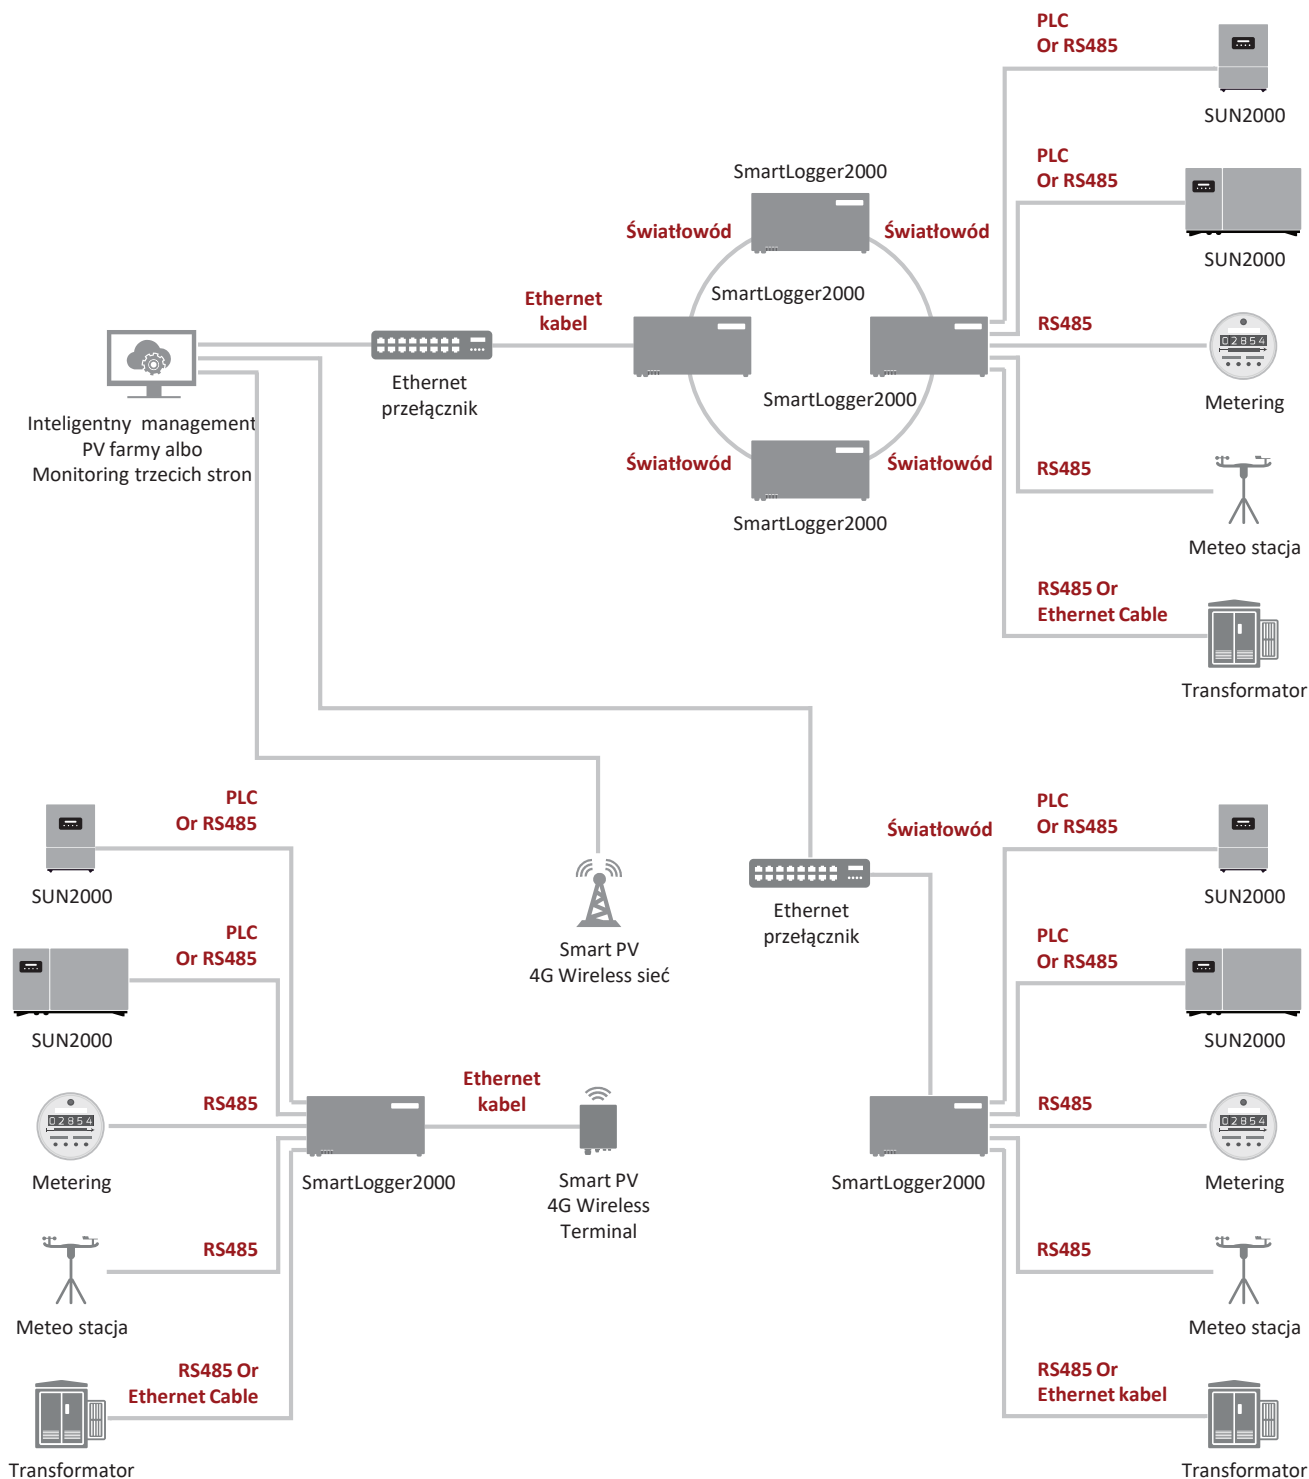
PLC
Or RS485

SUN2000

SmartLogger2000

PLC
Or RS485

Światłowód

Światłowód

SUN2000

Ethernet kabel

SmartLogger2000

RS485

Ethernet przełącznik

SmartLogger2000

Metering

Inteligentny management PV farmy albo Monitoring trzecich stron

Światłowód

Światłowód

RS485

SmartLogger2000

Meteo stacja

RS485 Or Ethernet Cable

Transformator

PLC
Or RS485

Światłowód

PLC
Or RS485

SUN2000

SUN2000

PLC
Or RS485

Ethernet przełącznik

PLC
Or RS485

Smart PV
4G Wireless sieć

SUN2000

SUN2000

RS485

Ethernet kabel

RS485

Metering

SmartLogger2000

Smart PV
4G Wireless Terminal

SmartLogger2000

Metering

RS485

RS485

Meteo stacja

Meteo stacja

RS485 Or Ethernet Cable

RS485 Or Ethernet kabel

Transformator

Transformator